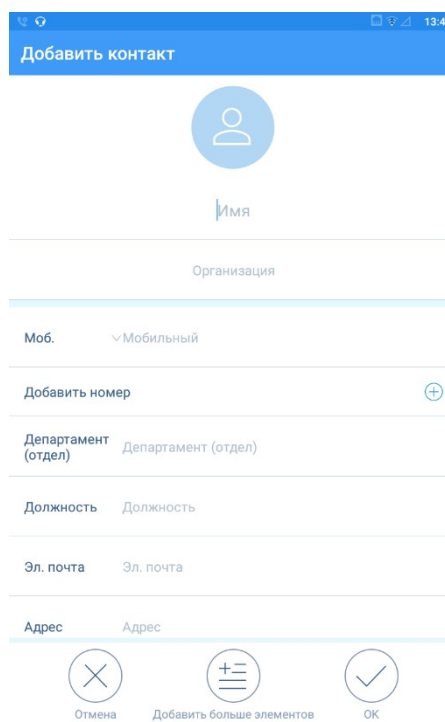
13:4

Добавить контакт

Имя

Организация

Моб. Мобильный

Добавить номер

Департамент (отдел) Департамент (отдел)

Должность Должность

Эл. почта Эл. почта

Адрес Адрес

Отмена Добавить больше элементов OK